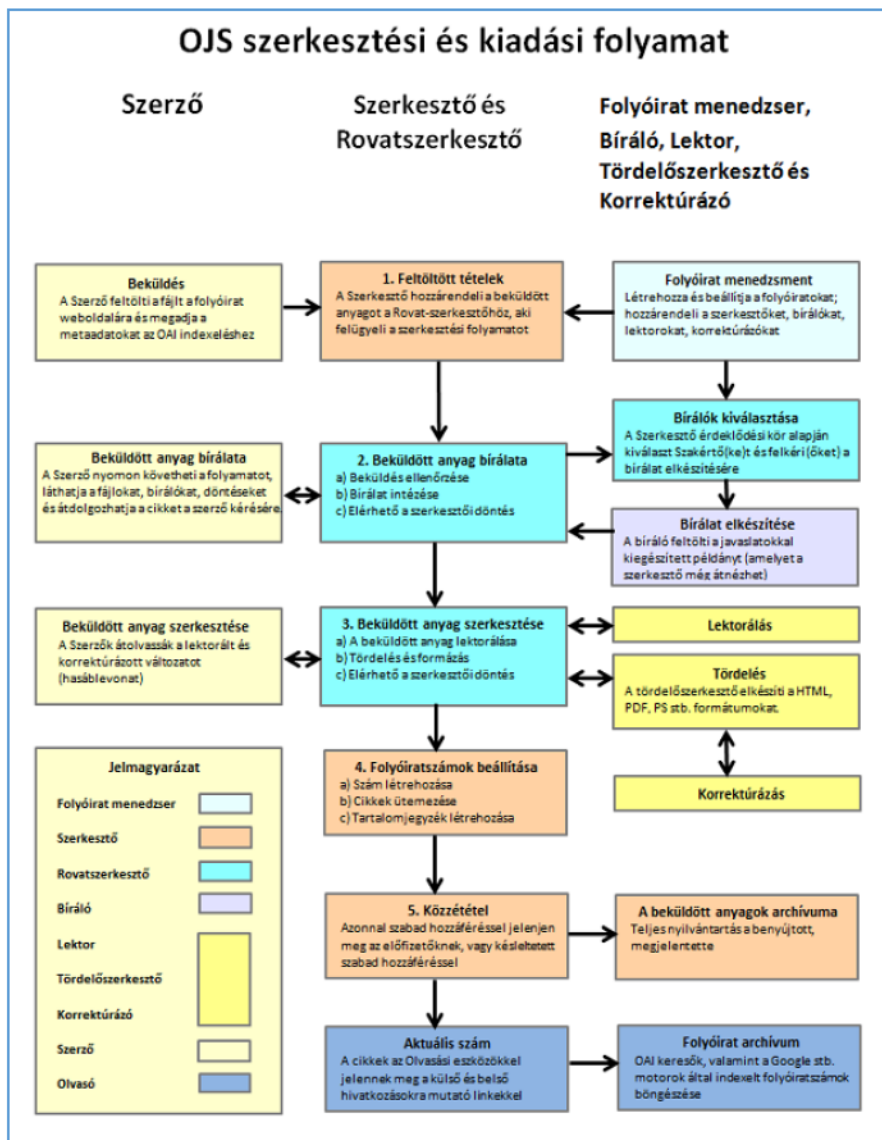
OJS szerkesztési és kiadási folyamat

Szerző

Szerkesztő és Rovatszerkesztő

Folyóirat menedzser, Bíráló, Lektor, Tördelőszerkesztő és Korrektúrázó

Beküldés
A Szerző feltölti a fájlt a folyóirat weboldalára és megadja a metaadatokat az OAI indexeléshez

1. Feltöltött tételek
A Szerkesztő hozzárendeli a beküldött anyagot a Rovat-szerkesztőhöz, aki felügyeli a szerkesztési folyamatot

Folyóirat menedzsment
Létrehozza és beállítja a folyóiratokat; hozzárendeli a szerkesztőket, bírálókat, lektorokat, korrektúrázókat

Bírálók kiválasztása
A Szerkesztő érdeklődési kör alapján kiválaszt Szakértő(ke)t és felkéri (őket) a bírálat elkészítésére

Beküldött anyag bírálata
A Szerző nyomon követheti a folyamatot, láthatja a fájlokat, bírálókat, döntéseket és átdolgozhatja a cikket a szerző kérésére.

2. Beküldött anyag bírálata
a) Beküldés ellenőrzése
b) Bírálat intézése
c) Elérhető a szerkesztői döntés

Bírálat elkészítése
A bíráló feltölti a javaslatokkal kiegészített példányt (amelyet a szerkesztő még átnézhet)

Beküldött anyag szerkesztése
A Szerzők átolvassák a lektorált és korrektúrázott változatot (hasáblevonat)

3. Beküldött anyag szerkesztése
a) A beküldött anyag lektorálása
b) Tördelés és formázás
c) Elérhető a szerkesztői döntés

Lektorálás

Tördelés
A tördelőszerkesztő elkészíti a HTML, PDF, PS stb. formátumokat.

Korrektúrázás

Jelmagyarázat
Folyóirat menedzser
Szerkesztő
Rovatszerkesztő
Bíráló
Lektor
Tördelőszerkesztő
Korrektúrázó
Szerző
Olvasó

4. Folyóiratszámok beállítása
a) Szám létrehozása
b) Cikkek ütemezése
c) Tartalomjegyzék létrehozása

5. Közzététel
Azonnal szabad hozzáféréssel jelenjen meg az előfizetőknek, vagy késleltetett szabad hozzáféréssel

A beküldött anyagok archívuma
Teljes nyilvántartás a benyújtott, megjelentette

Aktuális szám
A cikkek az Olvasási eszközökkel jelennek meg a külső és belső hivatkozásokra mutató linkekkel

Folyóirat archívum
OAI keresők, valamint a Google stb. motorok által indexelt folyóiratszámok böngészése